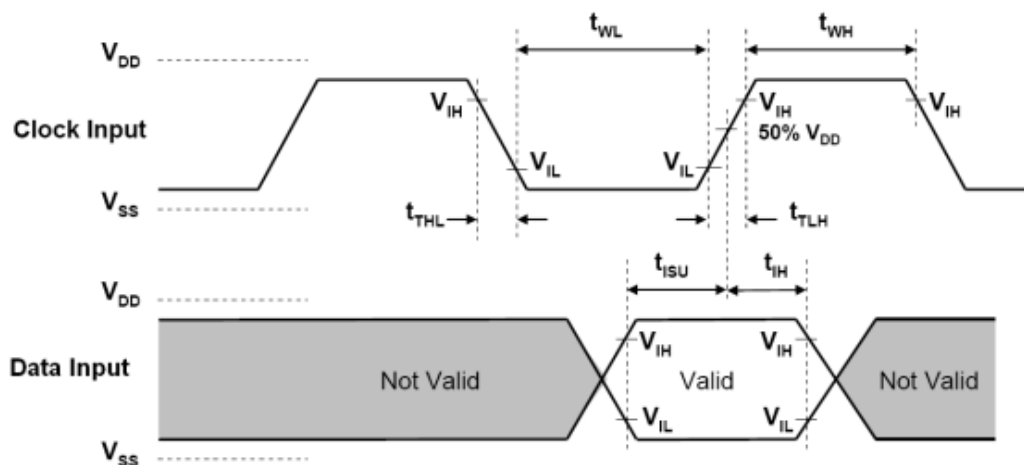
$t_{WL}$

$t_{WH}$

$V_{DD}$

$V_{IH}$

$V_{IH}$

$V_{IH}$

Clock Input

50% $V_{DD}$

$V_{IL}$

$V_{IL}$

$V_{SS}$

$t_{THL}$

$t_{TLH}$

$t_{ISU}$

$t_{IH}$

$V_{DD}$

$V_{IH}$

$V_{IH}$

Data Input

Not Valid

Valid

Not Valid

$V_{IL}$

$V_{IL}$

$V_{SS}$